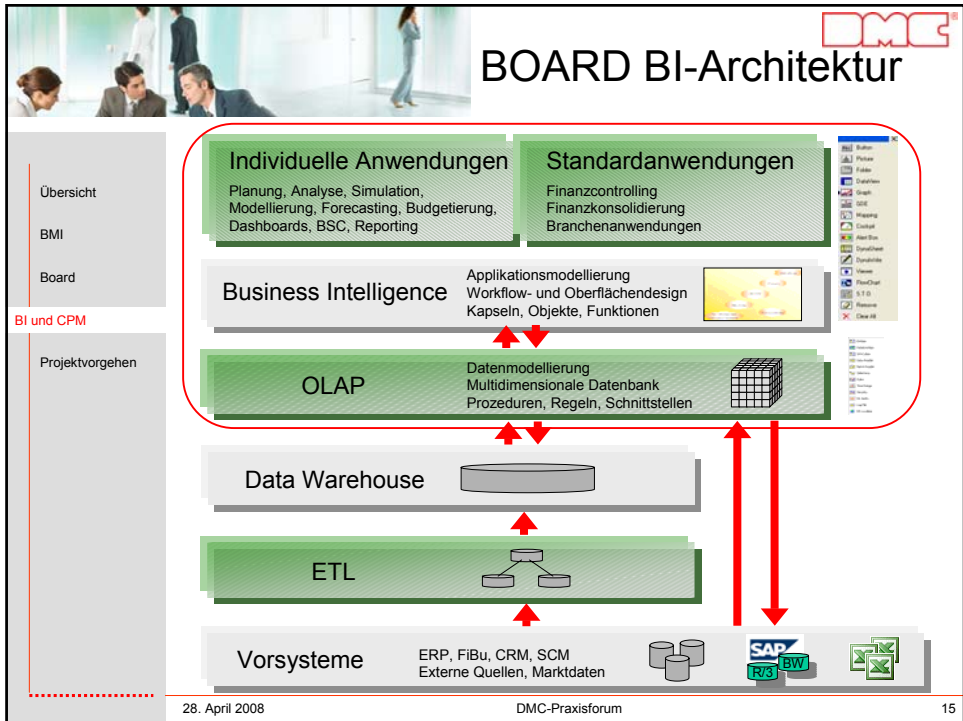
DMC

BOARD BI-Architektur

Übersicht

BMI

Board

BI und CPM

Projektvorgehen

Individuelle Anwendungen
Planung, Analyse, Simulation, Modellierung, Forecasting, Budgetierung, Dashboards, BSC, Reporting

Standardanwendungen
Finanzcontrolling
Finanzkonsolidierung
Branchenanwendungen

Button
Picture
Folder
DataView
Graph
SDE
Mapping
Cockpit
Alert Box
DynaSheet
Dynalink
Viewer
FlowChart
S.T.O
Remove
Clear All

Business Intelligence
Applikationsmodellierung
Workflow- und Oberflächendesign
Kapseln, Objekte, Funktionen

OLAP
Datenmodellierung
Multidimensionale Datenbank
Prozeduren, Regeln, Schnittstellen

Data Warehouse

ETL

Vorsysteme
ERP, FiBu, CRM, SCM
Externe Quellen, Marktdaten

SAP
R/3
BW

28. April 2008
DMC-Praxisforum
15